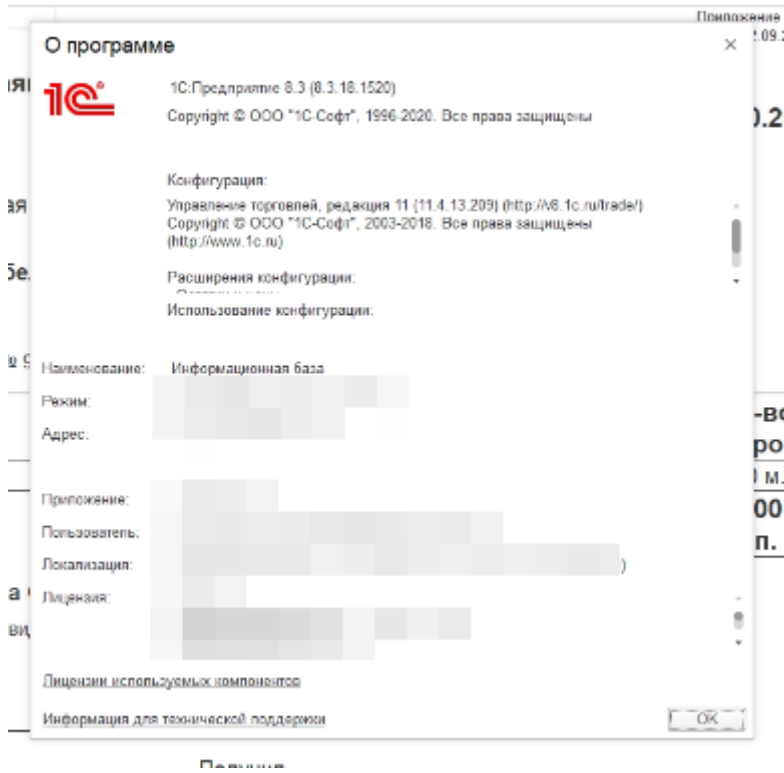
Приложение
2.09.2

О программе

×

1С:Предприятие 8.3 (8.3.18.1520)
Copyright © ООО "1С-Софт", 1996-2020. Все права защищены

Конфигурация:
Управление торговлей, редакция 11 (11.4.13.209) (http://v8.1c.ru/trade/)
Copyright © ООО "1С-Софт", 2003-2018. Все права защищены
(http://www.1c.ru)

Расширения конфигурации:

Использование конфигурации:

Наименование: Информационная база
Режим:
Адрес:

Приложение:
Пользователь:
Локализация:
)
Лицензия:

Лицензии используемых компонентов

Информация для технической поддержки

OK

ия
0.2
ая
бе.
-во
ро
м.
00
п.
а
ви
Получив